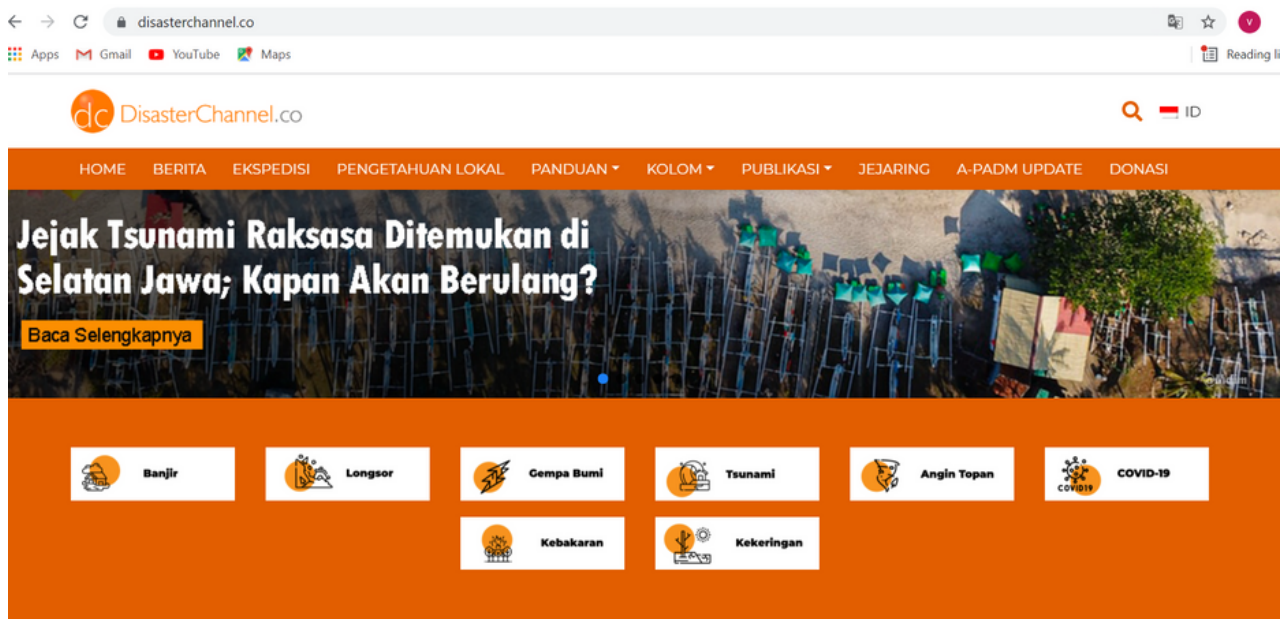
disasterchannel.co

Apps Gmail YouTube Maps

Reading li

dc DisasterChannel.co

ID

HOME BERITA EKSPEDISI PENGETAHUAN LOKAL PANDUAN KOLOM PUBLIKASI JEJARING A-PADM UPDATE DONASI

Jejak Tsunami Raksasa Ditemukan di Selatan Jawa; Kapan Akan Berulang?

Baca Selengkapnya

Banjir

Longsor

Gempa Bumi

Tsunami

Angin Topan

COVID19

COVID-19

Kebakaran

Kekeringan